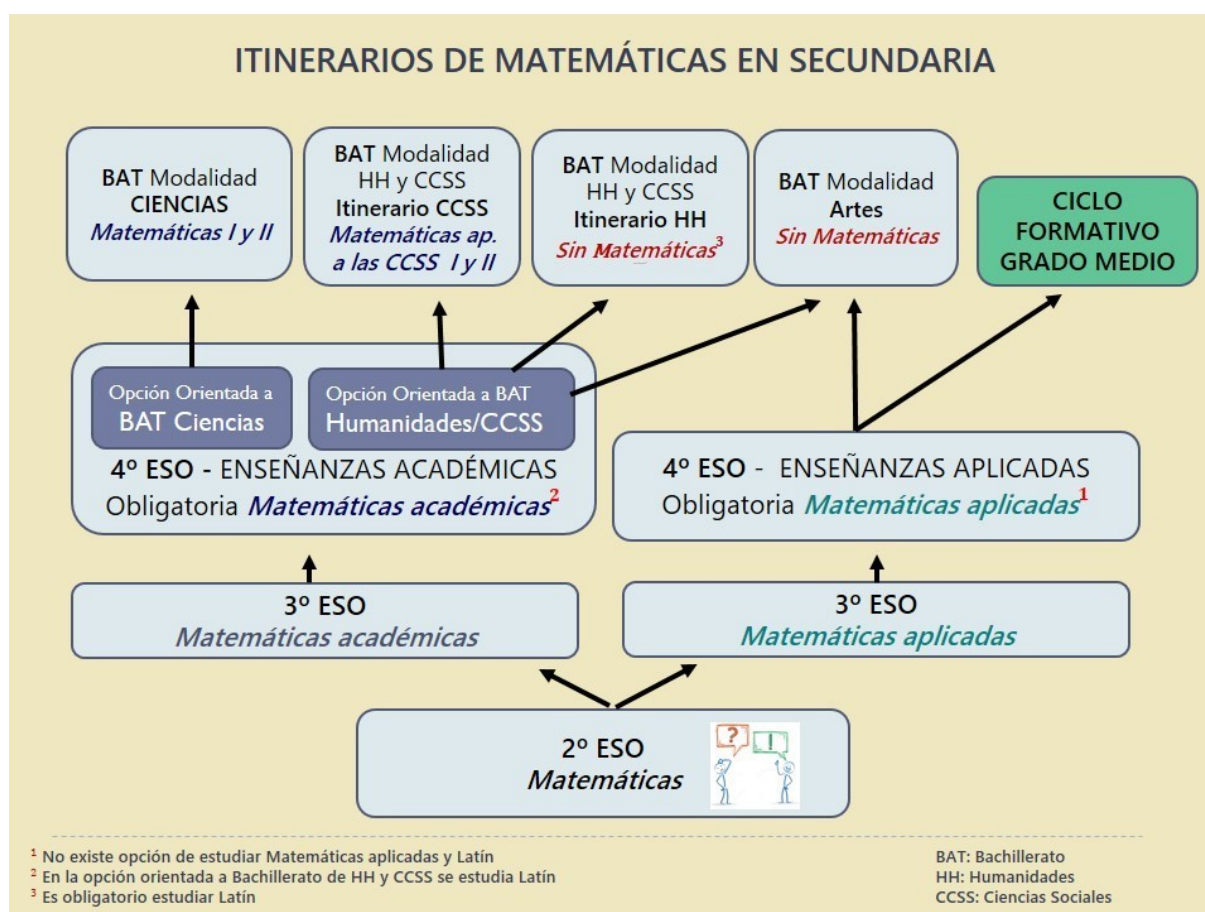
ITINERARIOS DE MATEMÁTICAS EN SECUNDARIA

BAT Modalidad CIENCIAS
Matemáticas I y II

BAT Modalidad HH y CCSS
Itinerario CCSS
Matemáticas ap. a las CCSS I y II

BAT Modalidad HH y CCSS
Itinerario HH
Sin Matemáticas$^3$

BAT Modalidad Artes
Sin Matemáticas

CICLO FORMATIVO GRADO MEDIO

Opción Orientada a BAT Ciencias

Opción Orientada a BAT Humanidades/CCSS

4º ESO - ENSEÑANZAS ACADÉMICAS
Obligatoria Matemáticas académicas$^2$

4º ESO - ENSEÑANZAS APLICADAS
Obligatoria Matemáticas aplicadas$^1$

3º ESO
Matemáticas académicas

3º ESO
Matemáticas aplicadas

2º ESO
Matemáticas

?
!

$^1$ No existe opción de estudiar Matemáticas aplicadas y Latín
$^2$ En la opción orientada a Bachillerato de HH y CCSS se estudia Latín
$^3$ Es obligatorio estudiar Latín

BAT: Bachillerato
HH: Humanidades
CCSS: Ciencias Sociales